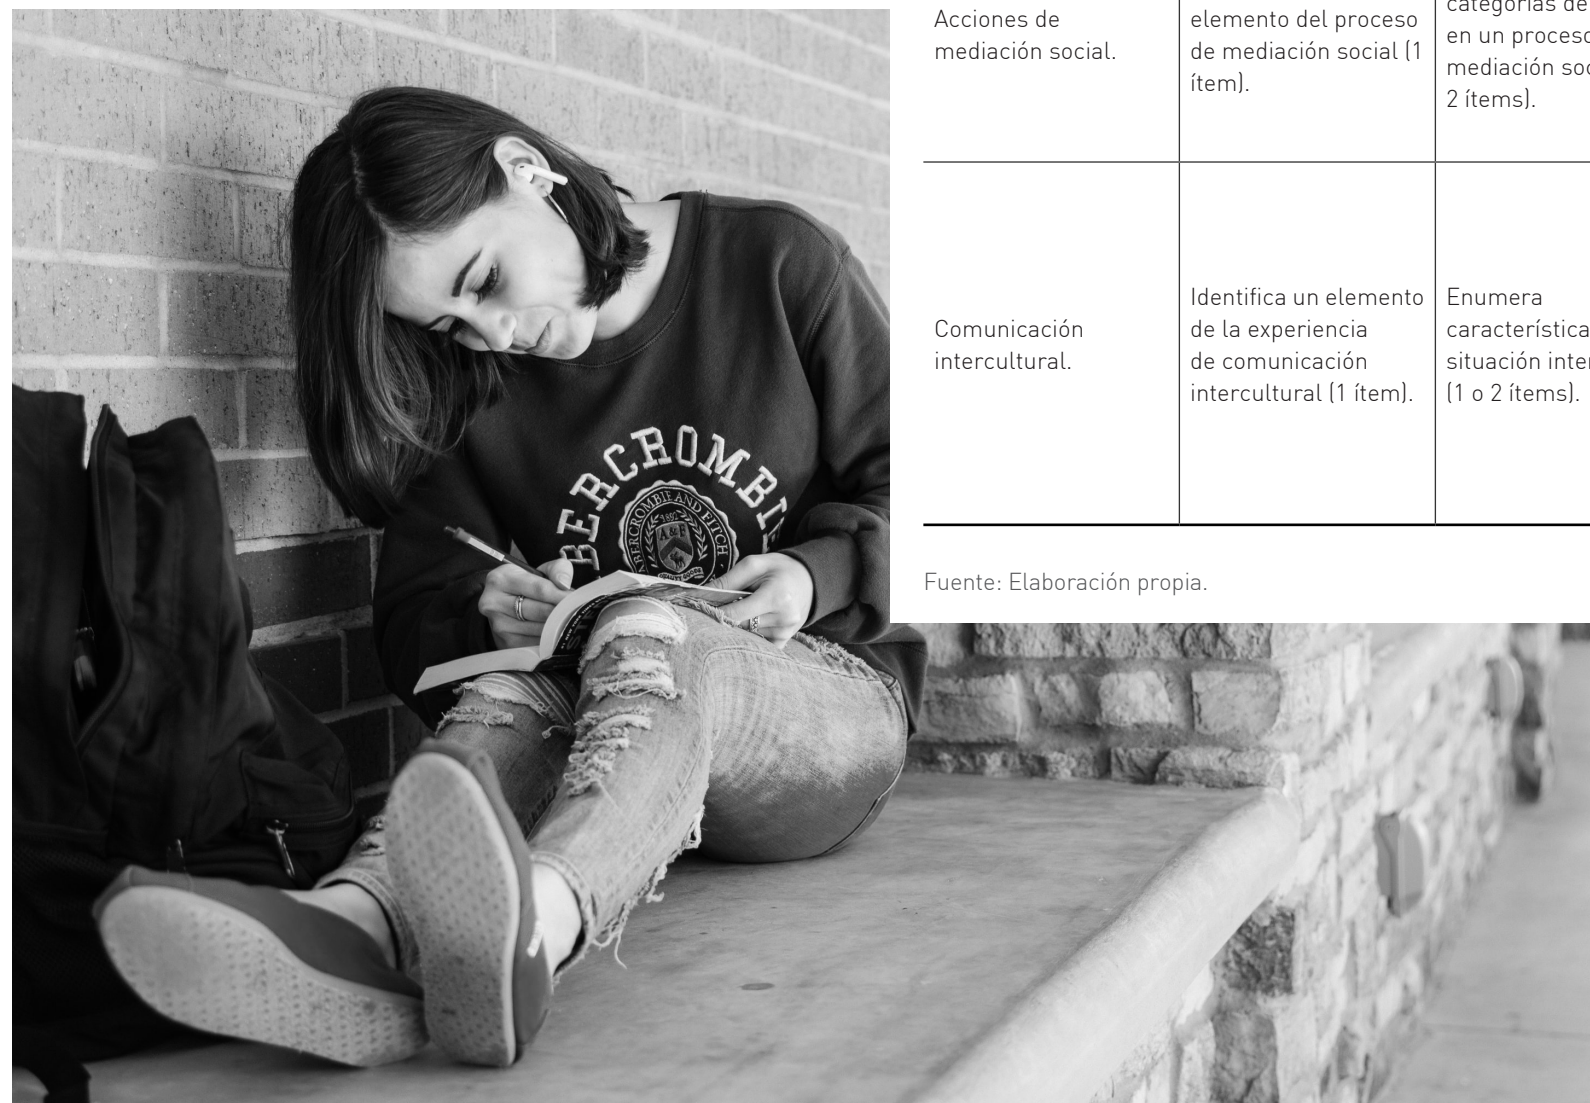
| Acciones de mediación social. | elemento del proceso de mediación social (1 ítem). | categorías de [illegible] en un proceso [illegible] mediación so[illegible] 2 ítems). |
|---|---|---|
| Comunicación intercultural. | Identifica un elemento de la experiencia de comunicación intercultural (1 ítem). | Enumera característica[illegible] situación inte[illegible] (1 o 2 ítems). |

Fuente: Elaboración propia.

ABERCROMBIE
ABERCROMBIE AND FITCH
A&F